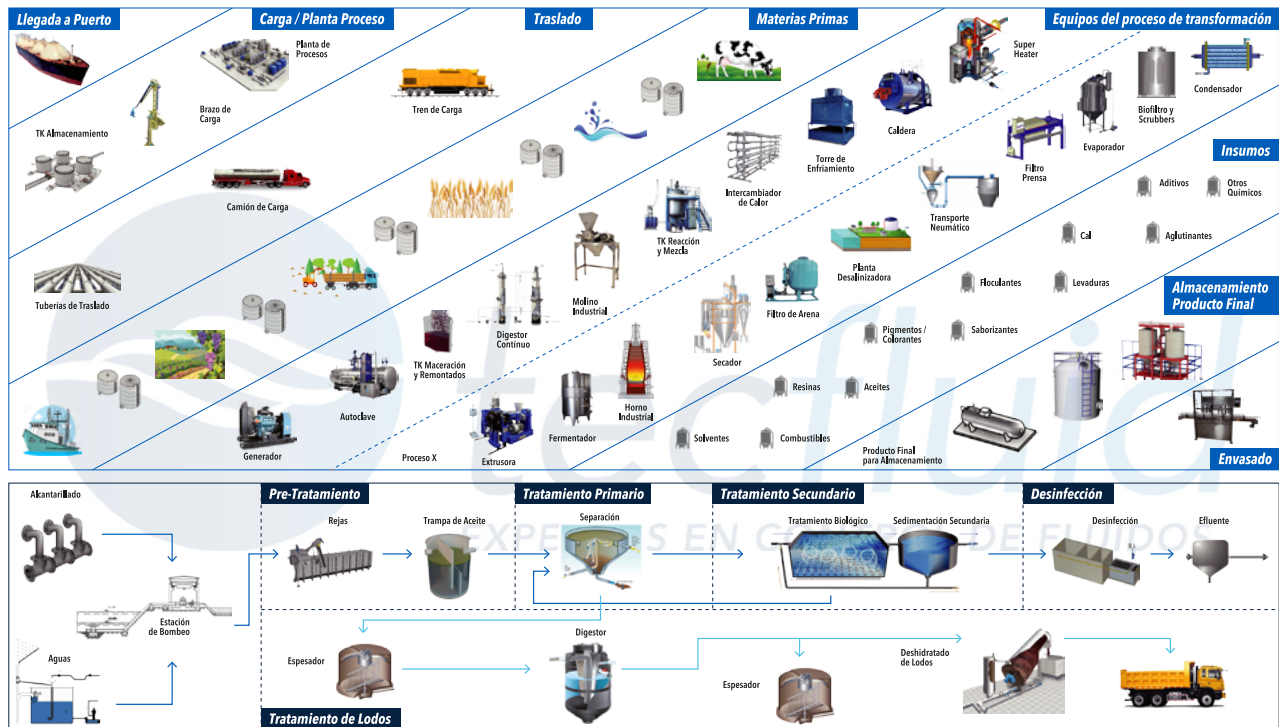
Llegada a Puerto

Carga / Planta Proceso

Traslado

Materias Primas

Equipos del proceso de transformación

Planta de Procesos

Brazo de Carga

TK Almacenamiento

Camión de Carga

Tren de Carga

Tuberías de Traslado

Generador

Autoclave

TK Maceración y Remontados

Digestor Continuo

Proceso X

Extrusora

Molino Industrial

Fermentador

Horno Industrial

TK Reacción y Mezcla

Intercambiador de Calor

Torre de Enfriamiento

Caldera

Super Heater

Filtro Prensa

Evaporador

Biofiltro y Scrubbers

Condensador

Transporte Neumático

Planta Desalinizadora

Filtro de Arena

Secador

Insumos

Aditivos

Otros Químicos

Cal

Aglutinantes

Floculantes

Levaduras

Pigmentos / Colorantes

Saborizantes

Resinas

Aceites

Solventes

Combustibles

Almacenamiento Producto Final

Producto Final para Almacenamiento

Envasado

tecfluid

EXPERTOS EN GESTIÓN DE FLUIDOS

Alcantarillado

Pre-Tratamiento

Rejas

Trampa de Aceite

Tratamiento Primario

Separación

Tratamiento Secundario

Tratamiento Biológico

Sedimentación Secundaria

Desinfección

Desinfección

Efluente

Estación de Bombeo

Aguas

Espesador

Digestor

Espesador

Deshidratado de Lodos

Tratamiento de Lodos